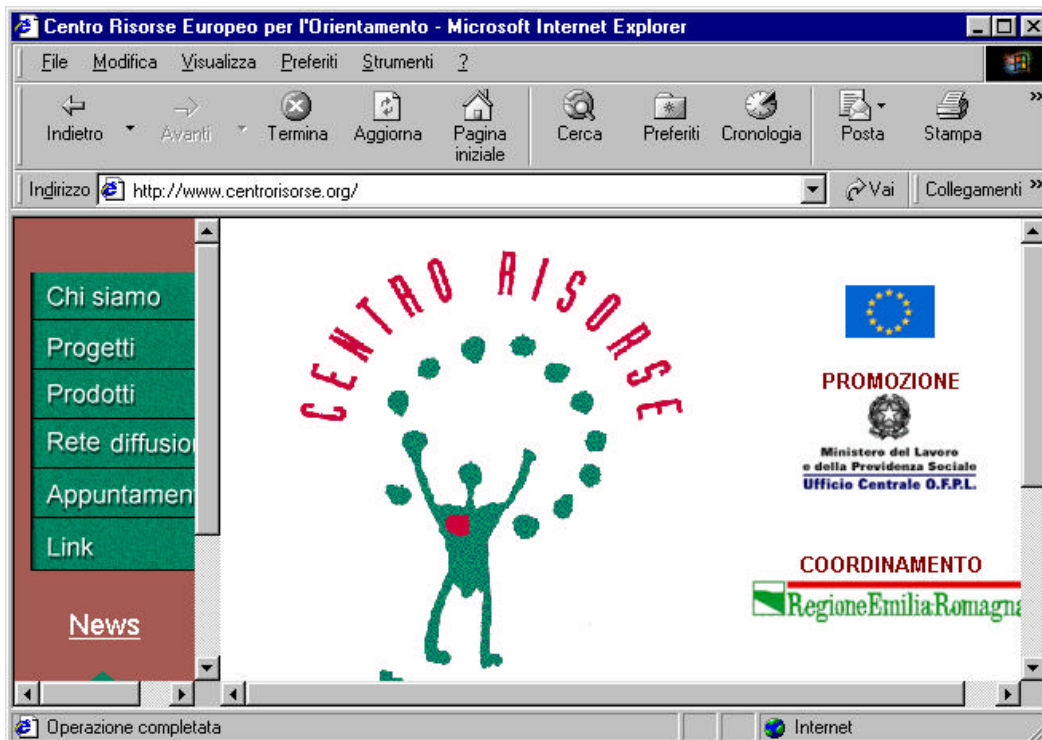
Centro Risorse Europeo per l'Orientamento - Microsoft Internet Explorer

File Modifica Visualizza Preferiti Strumenti ?

Indietro Avanti Termina Aggiorna Pagina iniziale Cerca Preferiti Cronologia Posta Stampa

Indirizzo http://www.centrorisorse.org/ Vai Collegamenti

Chi siamo
Progetti
Prodotti
Rete diffusio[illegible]
Appuntamen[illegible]
Link

News

CENTRO RISORSE

PROMOZIONE

Ministero del Lavoro
e della Previdenza Sociale
Ufficio Centrale O.F.P.L.

COORDINAMENTO

RegioneEmiliaRomagna

Operazione completata

Internet